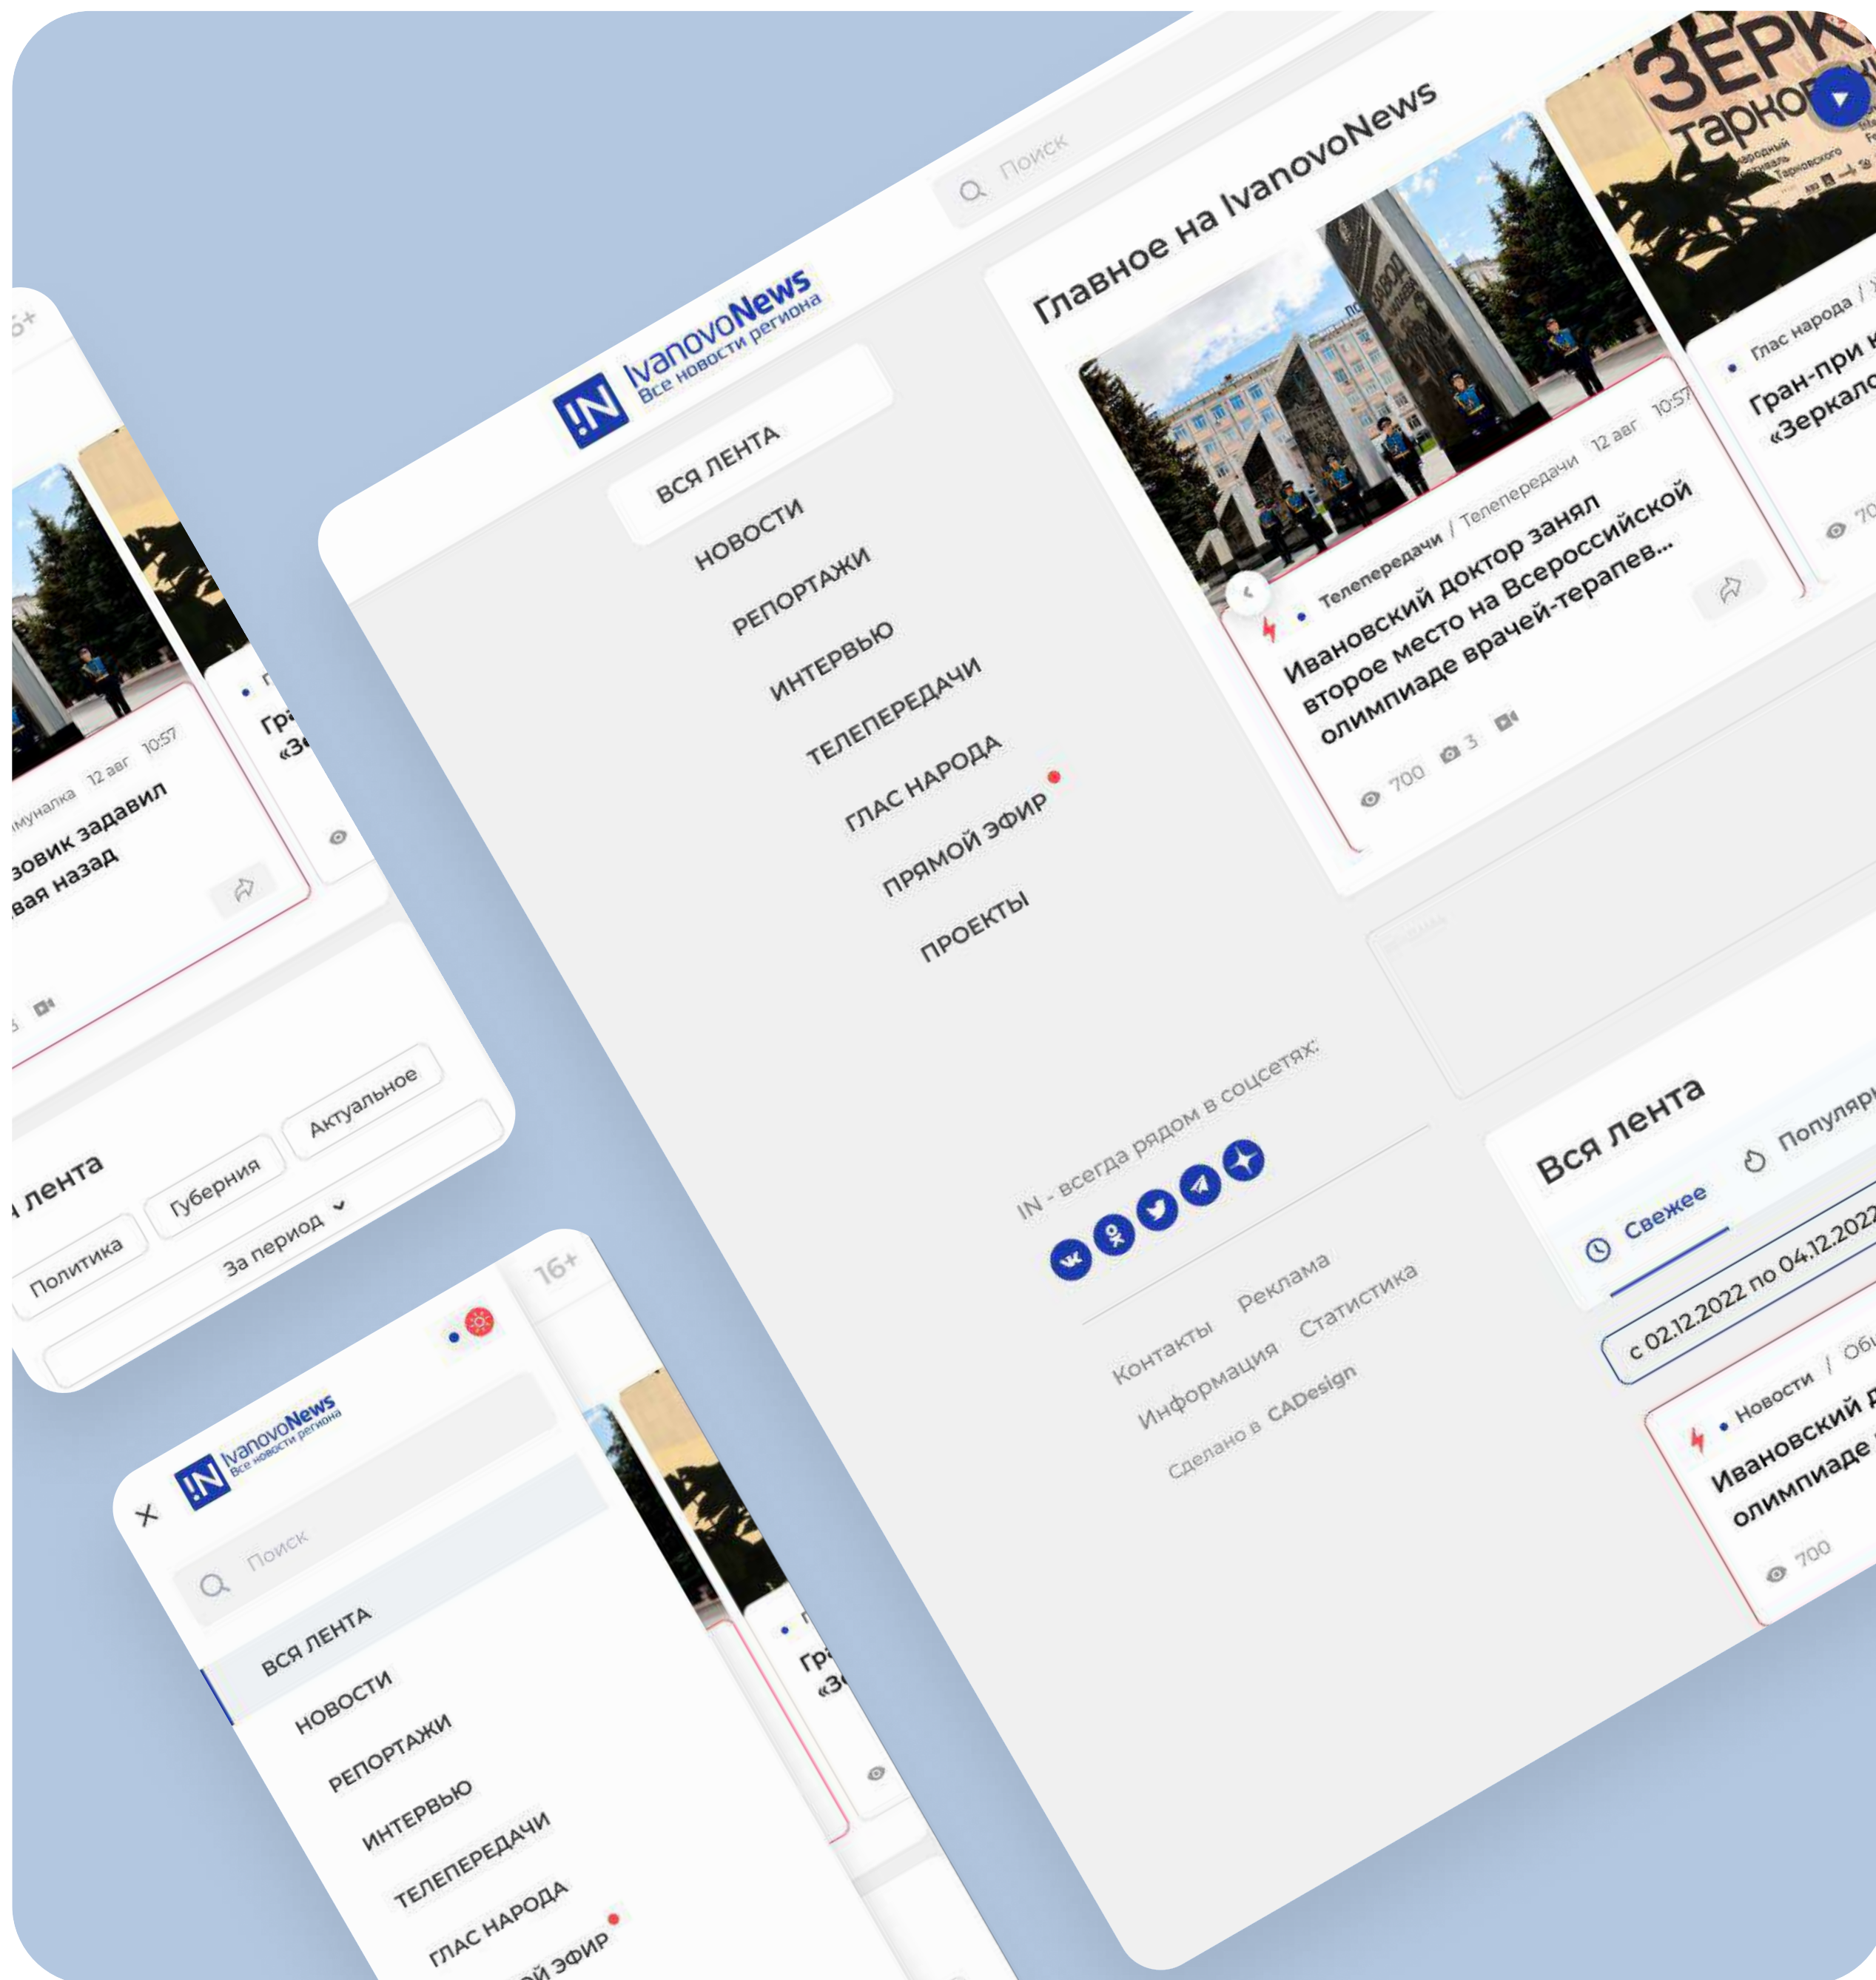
IvanovoNews
Все новости региона

Поиск

ВСЯ ЛЕНТА
НОВОСТИ
РЕПОРТАЖИ
ИНТЕРВЬЮ
ТЕЛЕПЕРЕДАЧИ
ГЛАС НАРОДА
ПРЯМОЙ ЭФИР
ПРОЕКТЫ

Главное на IvanovoNews

Телепередачи / Телепередачи 12 авг 10:57
Ивановский доктор занял второе место на Всероссийской олимпиаде врачей-терапев...
700 3

ЗЕРК
Тарко

Глас народа /
Гран-при к
«Зеркало

IN - всегда рядом в соцсетях:

Контакты Реклама
Информация Статистика
Сделано в CADesign

Вся лента
Свежее Популярн
с 02.12.2022 по 04.12.2022
Новости / Об
Ивановский д
олимпиаде
700

16+
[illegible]муналка 12 авг 10:57
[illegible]зовик задавил
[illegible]вая назад
Гр
«З
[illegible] лента
Политика Губерния Актуальное
За период

16+
IvanovoNews
Все новости региона
Поиск
ВСЯ ЛЕНТА
НОВОСТИ
РЕПОРТАЖИ
ИНТЕРВЬЮ
ТЕЛЕПЕРЕДАЧИ
ГЛАС НАРОДА
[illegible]ОЙ ЭФИР
Гр
«З